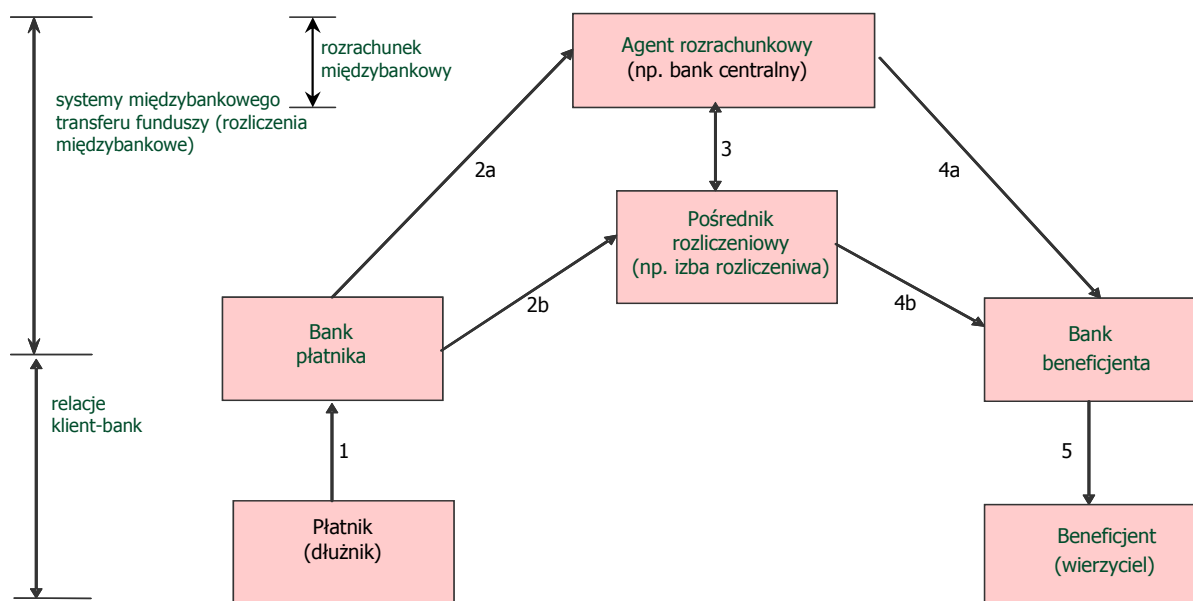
rozrachunek międzybankowy

systemy międzybankowego transferu funduszy (rozliczenia międzybankowe)

relacje klient-bank

Agent rozrachunkowy
(np. bank centralny)

2a

3

4a

Pośrednik
rozliczeniowy
(np. izba rozliczeniwa)

2b

4b

Bank
płatnika

Bank
beneficjenta

1

5

Płatnik
(dłużnik)

Beneficjent
(wierzyciel)